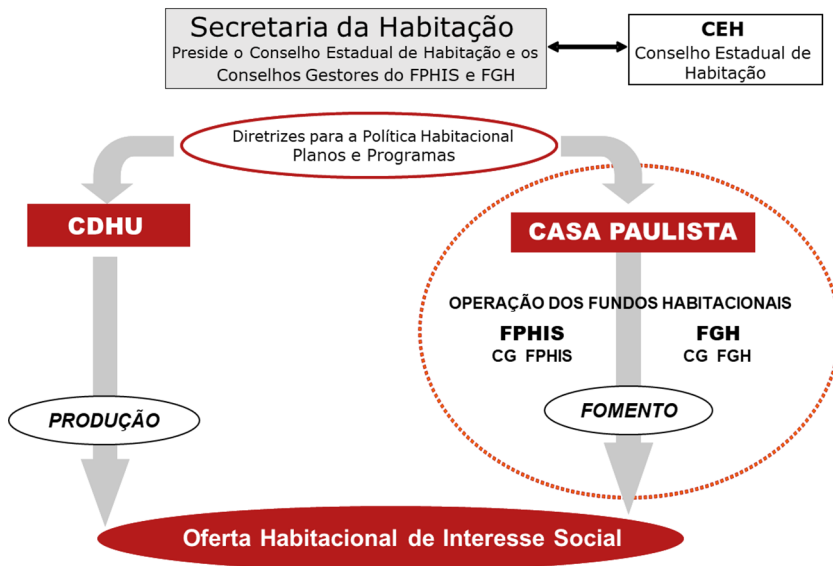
Secretaria da Habitação
Preside o Conselho Estadual de Habitação e os Conselhos Gestores do FPHIS e FGH

CEH
Conselho Estadual de Habitação

Diretrizes para a Política Habitacional
Planos e Programas

CDHU

CASA PAULISTA

OPERAÇÃO DOS FUNDOS HABITACIONAIS

FPHIS
CG FPHIS

FGH
CG FGH

PRODUÇÃO

FOMENTO

Oferta Habitacional de Interesse Social